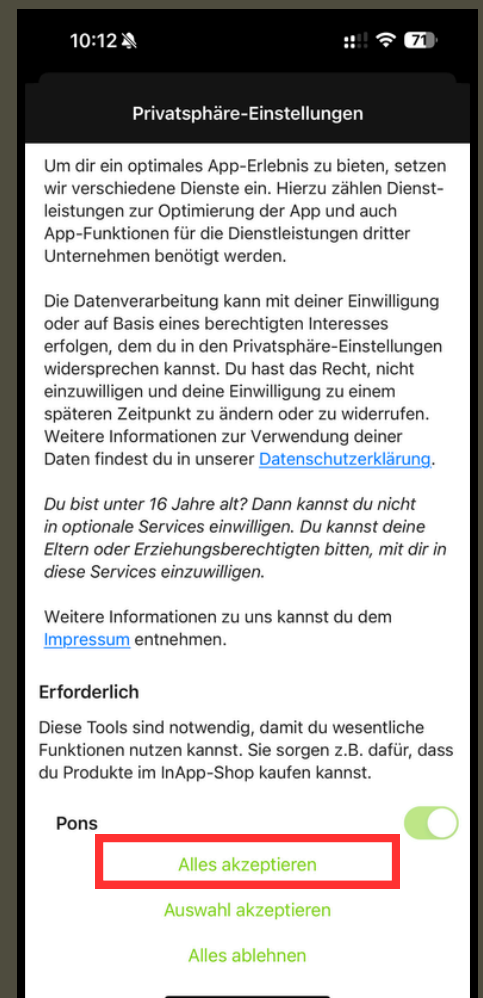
10:12

71

Privatsphäre-Einstellungen

Um dir ein optimales App-Erlebnis zu bieten, setzen wir verschiedene Dienste ein. Hierzu zählen Dienstleistungen zur Optimierung der App und auch App-Funktionen für die Dienstleistungen dritter Unternehmen benötigt werden.

Die Datenverarbeitung kann mit deiner Einwilligung oder auf Basis eines berechtigten Interesses erfolgen, dem du in den Privatsphäre-Einstellungen widersprechen kannst. Du hast das Recht, nicht einzuwilligen und deine Einwilligung zu einem späteren Zeitpunkt zu ändern oder zu widerrufen. Weitere Informationen zur Verwendung deiner Daten findest du in unserer Datenschutzerklärung.

Du bist unter 16 Jahre alt? Dann kannst du nicht in optionale Services einwilligen. Du kannst deine Eltern oder Erziehungsberechtigten bitten, mit dir in diese Services einzuwilligen.

Weitere Informationen zu uns kannst du dem Impressum entnehmen.

Erforderlich

Diese Tools sind notwendig, damit du wesentliche Funktionen nutzen kannst. Sie sorgen z.B. dafür, dass du Produkte im InApp-Shop kaufen kannst.

Pons

Alles akzeptieren

Auswahl akzeptieren

Alles ablehnen